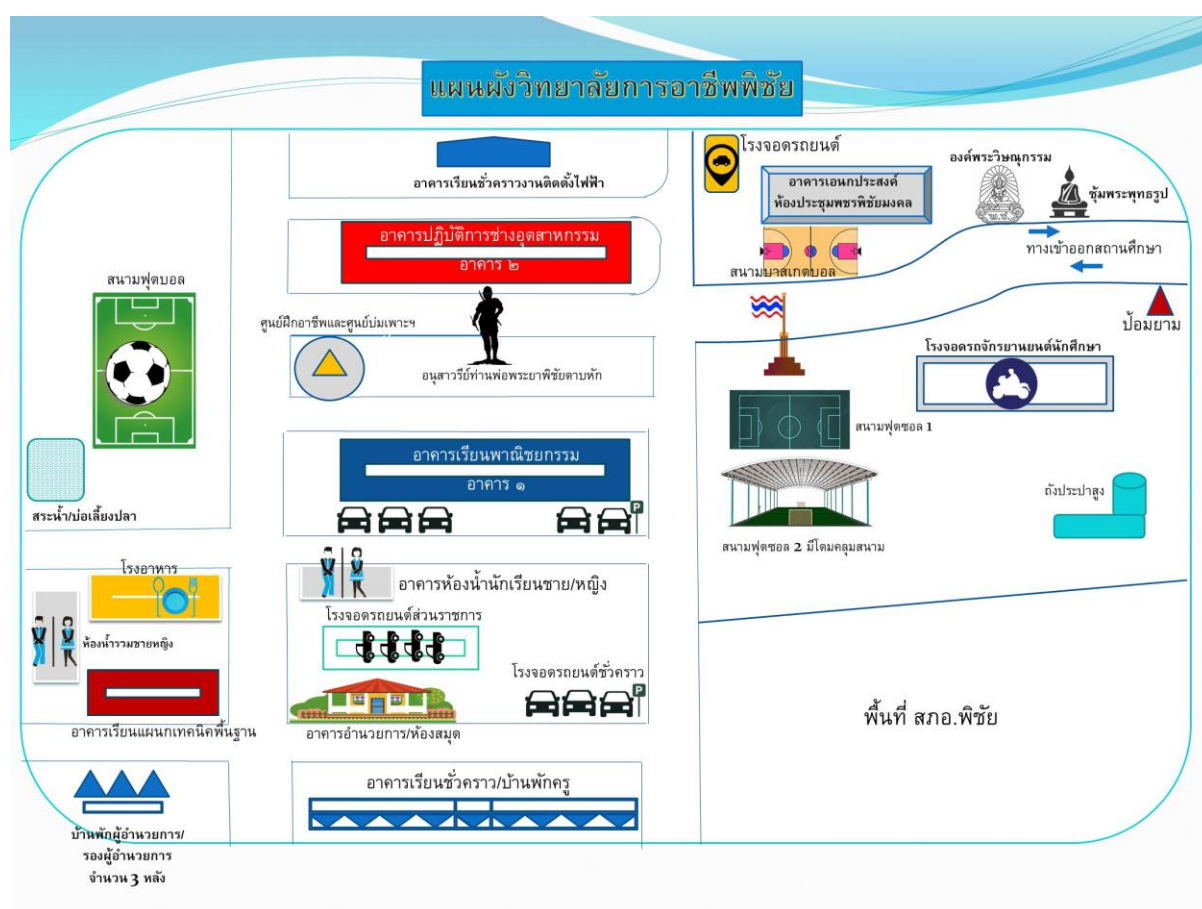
แผนผังวิทยาลัยการอาชีพพิชัย

อาคารเรียนชั่วคราวงานติดตั้งไฟฟ้า

อาคารปฏิบัติการช่างอุตสาหกรรม
อาคาร ๒

ศูนย์ฝึกอาชีพและศูนย์บ่มเพาะฯ

อนุสาวรีย์ท่านพ่อพระยาพิชัยดาบหัก

อาคารเรียนพาณิชยกรรม
อาคาร ๑

อาคารห้องน้ำนักเรียนชาย/หญิง

โรงจอดรถยนต์ส่วนราชการ

โรงจอดรถยนต์ชั่วคราว

อาคารอำนวยการ/ห้องสมุด

อาคารเรียนชั่วคราว/บ้านพักครู

สนามฟุตบอล

สระน้ำ/บ่อเลี้ยงปลา

โรงอาหาร

ห้องน้ำรวมชายหญิง

อาคารเรียนแผนกเทคนิคพื้นฐาน

บ้านพักผู้อำนวยการ/
รองผู้อำนวยการ
จำนวน 3 หลัง

โรงจอดรถยนต์

อาคารเอนกประสงค์
ห้องประชุมพชรพิชัยมงคล

สนามบาสเกตบอล

องค์พระวิษณุกรรม

ซุ้มพระพุทธรูป

ทางเข้าออกสถานศึกษา

ป้อมยาม

โรงจอดรถจักรยานยนต์นักศึกษา

สนามฟุตซอล 1

ถังประปาสูง

สนามฟุตซอล 2 มีโดมคลุมสนาม

พื้นที่ สภอ.พิชัย